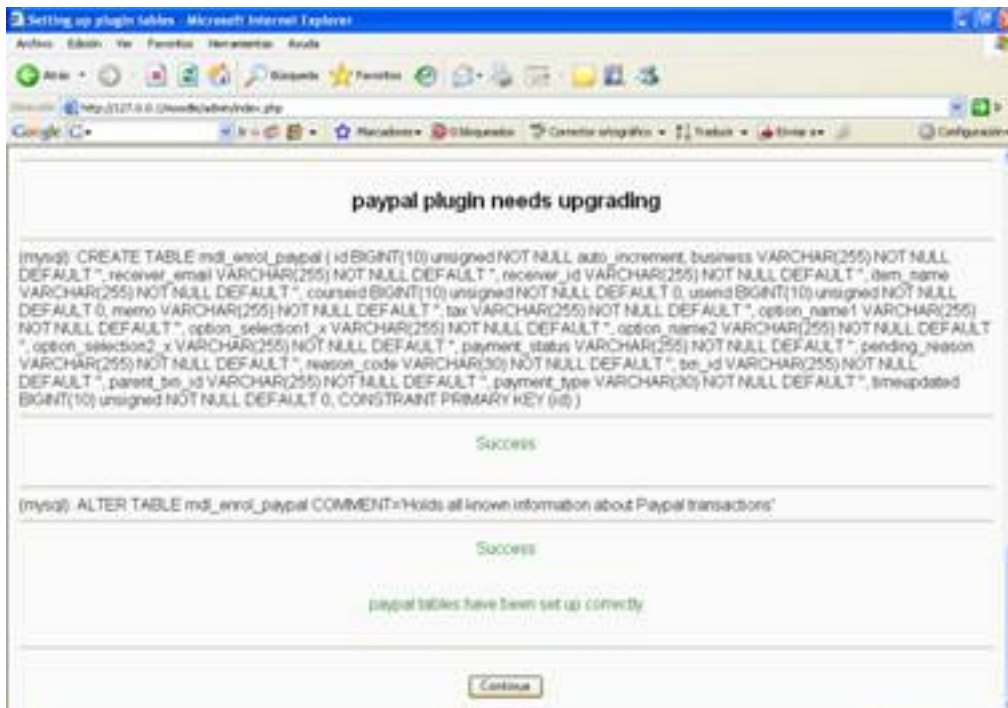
Setting up plugin tables - Microsoft Internet Explorer

Archivo Edición Ver Favoritos Herramientas Ayuda

Atrás Búsqueda Favoritos

Dirección http://127.0.0.1/moodle/admin/index.php

Google G- Ir Marcadores 0 bloqueados Corrector ortográfico Traducir Enviar a Configuración

paypal plugin needs upgrading

(mysql): CREATE TABLE mdl_enrol_paypal ( id BIGINT(10) unsigned NOT NULL auto_increment, business VARCHAR(255) NOT NULL DEFAULT '', receiver_email VARCHAR(255) NOT NULL DEFAULT '', receiver_id VARCHAR(255) NOT NULL DEFAULT '', item_name VARCHAR(255) NOT NULL DEFAULT '', courseid BIGINT(10) unsigned NOT NULL DEFAULT 0, userid BIGINT(10) unsigned NOT NULL DEFAULT 0, memo VARCHAR(255) NOT NULL DEFAULT '', tax VARCHAR(255) NOT NULL DEFAULT '', option_name1 VARCHAR(255) NOT NULL DEFAULT '', option_selection1_x VARCHAR(255) NOT NULL DEFAULT '', option_name2 VARCHAR(255) NOT NULL DEFAULT '', option_selection2_x VARCHAR(255) NOT NULL DEFAULT '', payment_status VARCHAR(255) NOT NULL DEFAULT '', pending_reason VARCHAR(255) NOT NULL DEFAULT '', reason_code VARCHAR(30) NOT NULL DEFAULT '', txn_id VARCHAR(255) NOT NULL DEFAULT '', parent_txn_id VARCHAR(255) NOT NULL DEFAULT '', payment_type VARCHAR(30) NOT NULL DEFAULT '', timeupdated BIGINT(10) unsigned NOT NULL DEFAULT 0, CONSTRAINT PRIMARY KEY (id) )

Success

(mysql): ALTER TABLE mdl_enrol_paypal COMMENT='Holds all known information about Paypal transactions'

Success

paypal tables have been set up correctly

Continue